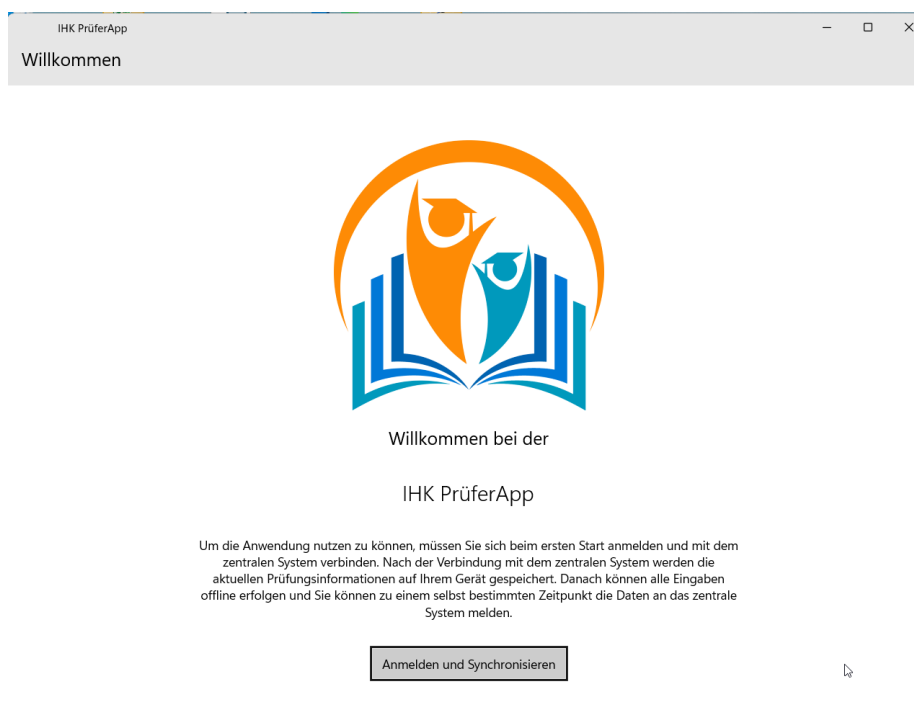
IHK PrüferApp

Willkommen

Willkommen bei der

IHK PrüferApp

Um die Anwendung nutzen zu können, müssen Sie sich beim ersten Start anmelden und mit dem zentralen System verbinden. Nach der Verbindung mit dem zentralen System werden die aktuellen Prüfungsinformationen auf Ihrem Gerät gespeichert. Danach können alle Eingaben offline erfolgen und Sie können zu einem selbst bestimmten Zeitpunkt die Daten an das zentrale System melden.

Anmelden und Synchronisieren